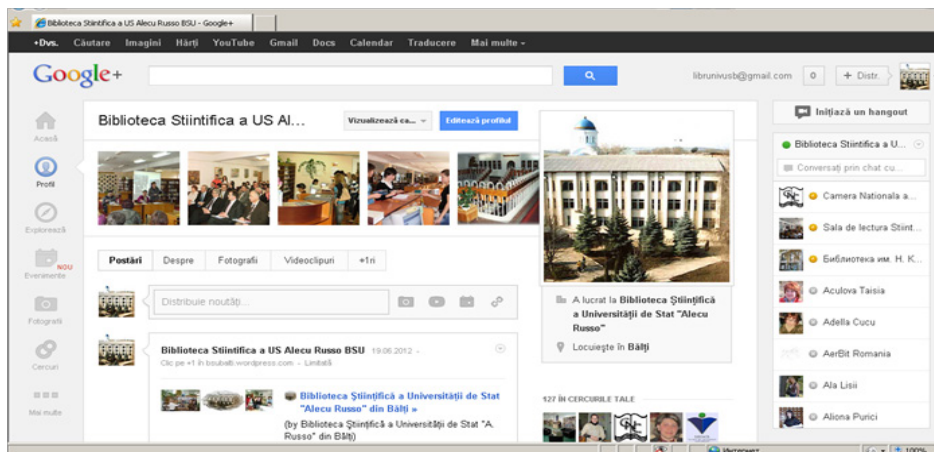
Biblioteca Stiintifica a US Alecu Russo BSU - Google+

+Dvs. Căutare Imagini Hărţi YouTube Gmail Docs Calendar Traducere Mai multe

Google+

librunivusb@gmail.com 0 + Distr.

Iniţiază un hangout

Acasă

Profil

Explorează

NOU Evenimente

Fotografii

Cercuri

Mai multe

Biblioteca Stiintifica a US Al...

Vizualizează ca...

Editează profilul

Postări Despre Fotografii Videoclipuri +1-ri

Distribuie noutăţi...

Biblioteca Stiintifica a US Alecu Russo BSU 19.06.2012 - Limitată

Clic pe +1 în bouballi wordpress.com

Biblioteca Ştiinţifică a Universităţii de Stat "Alecu Russo" din Bălţi »

(by Biblioteca Ştiinţifică a Universităţii de Stat "A. Russo" din Bălţi)

A lucrat la Biblioteca Ştiinţifică a Universităţii de Stat "Alecu Russo"

Locuieşte în Bălţi

127 ÎN CERCURILE TALE

Biblioteca Stiintifica a U...

Conversaţi prin chat cu...

Camera Nationala a...

Sala de lectura Stiint...

Библиотека им. Н. К...

Aculova Taisia

Adella Cucu

AerBit Romania

Ala Lisii

Aliona Purici

Интернет

100%